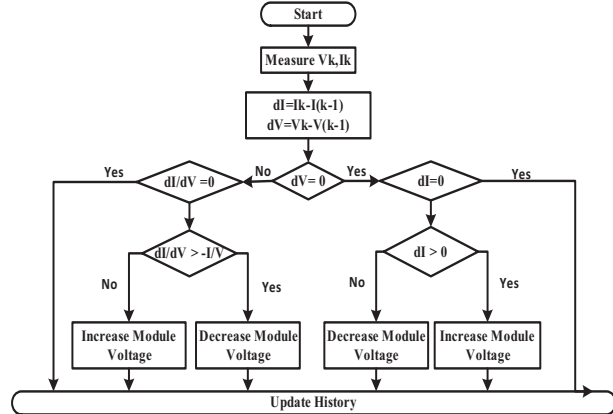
Start

Measure Vk,Ik

dI=Ik-I(k-1)
dV=Vk-V(k-1)

Yes

dI/dV =0

No

dV= 0

Yes

dI=0

Yes

dI/dV > -I/V

dI > 0

No

Yes

No

Yes

Increase Module Voltage

Decrease Module Voltage

Decrease Module Voltage

Increase Module Voltage

Update History